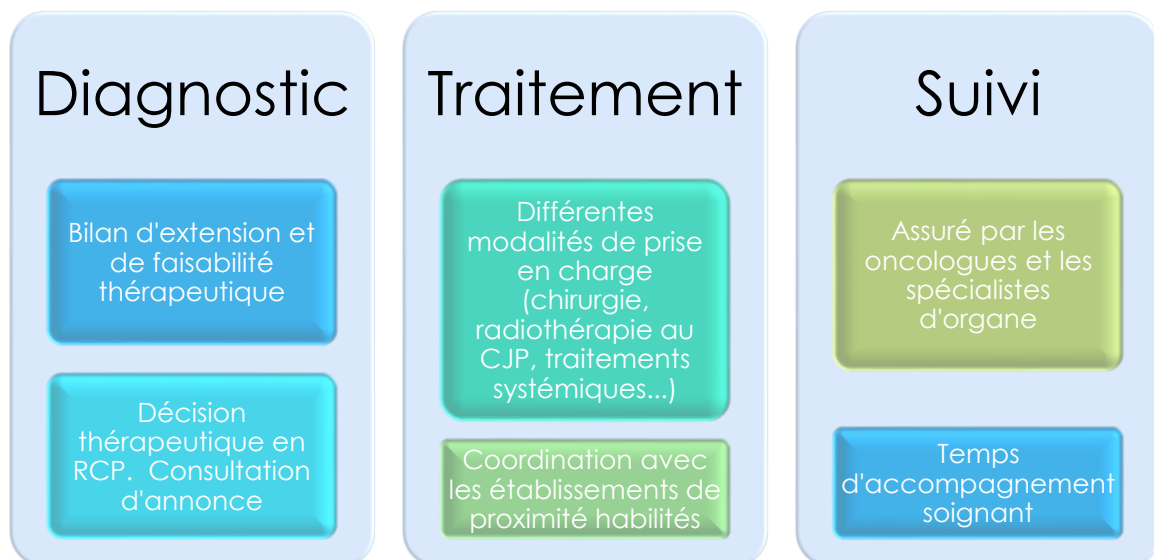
Diagnostic

Bilan d'extension et de faisabilité thérapeutique

Décision thérapeutique en RCP. Consultation d'annonce

Traitement

Différentes modalités de prise en charge (chirurgie, radiothérapie au CJP, traitements systémiques...)

Coordination avec les établissements de proximité habilités

Suivi

Assuré par les oncologues et les spécialistes d'organe

Temps d'accompagnement soignant